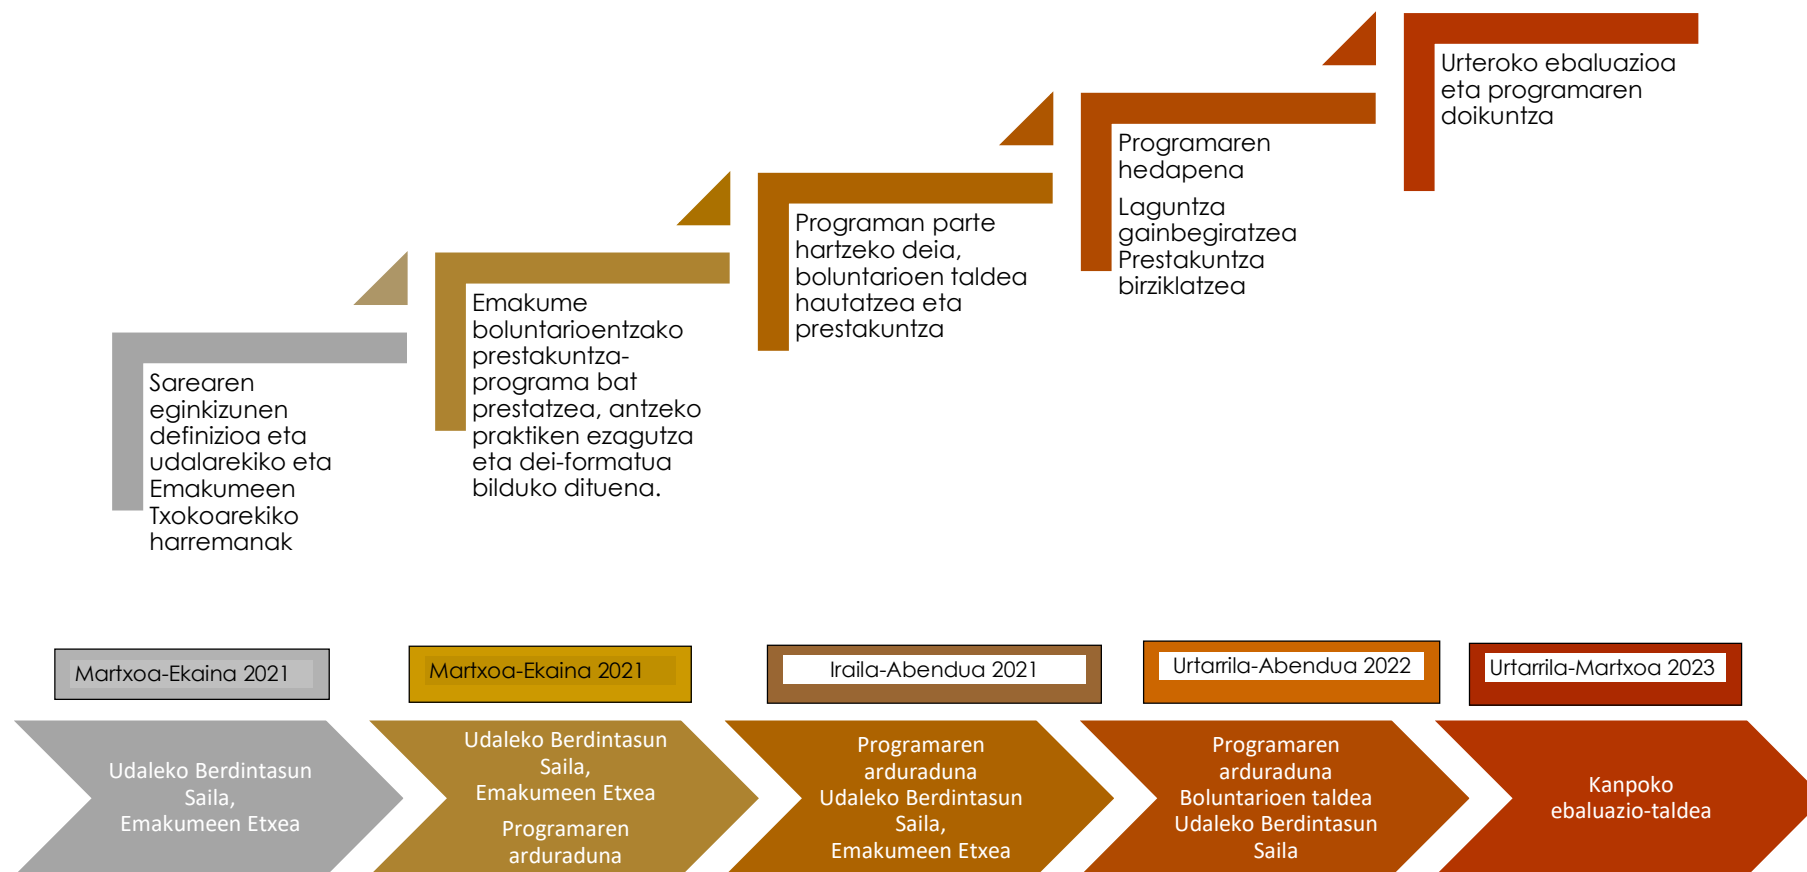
Urteroko ebaluazioa eta programaren doikuntza

Programaren hedapena

Laguntza gainbegiratzea Prestakuntza birziklatzea

Programan parte hartzeko deia, boluntarioen taldea hautatzea eta prestakuntza

Emakume boluntarioentzako prestakuntza-programa bat prestatzea, antzeko praktiken ezagutza eta dei-formatua bilduko dituena.

Sarearen eginkizunen definizioa eta udalarekiko eta Emakumeen Txokoarekiko harremanak

Martxoa-Ekaina 2021

Martxoa-Ekaina 2021

Iraila-Abendua 2021

Urtarrila-Abendua 2022

Urtarrila-Martxoa 2023

Udaleko Berdintasun Saila, Emakumeen Etxea

Udaleko Berdintasun Saila, Emakumeen Etxea

Programaren arduraduna

Programaren arduraduna Udaleko Berdintasun Saila, Emakumeen Etxea

Programaren arduraduna Boluntarioen taldea Udaleko Berdintasun Saila

Kanpoko ebaluazio-taldea